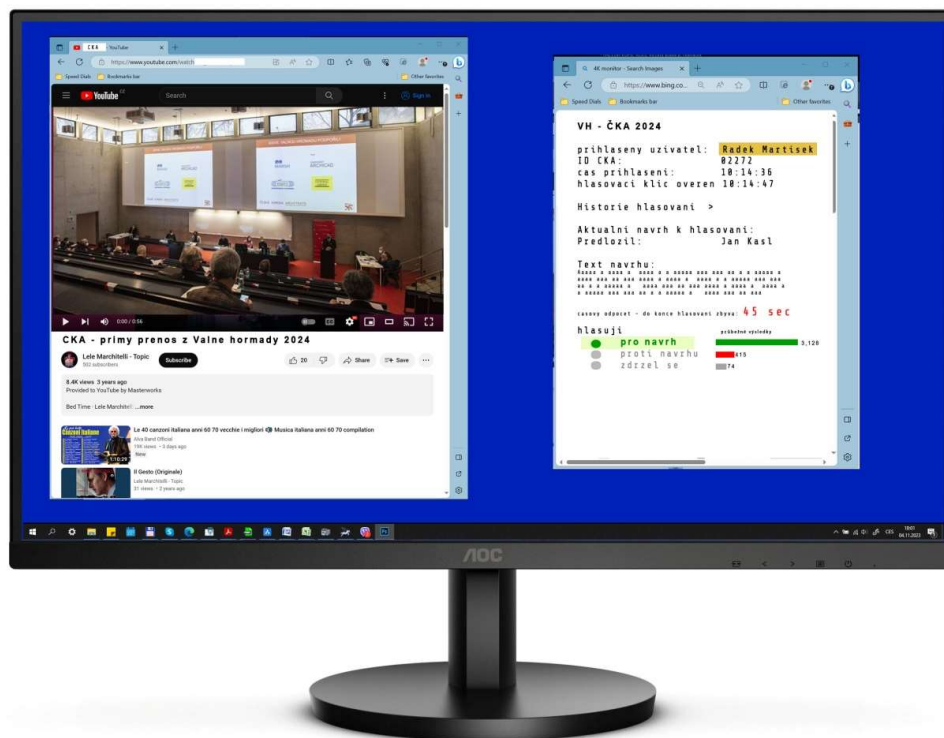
CKA YouTube
https://www.youtube.com/watch
Speed Dials Bookmarks bar Other favorites
YouTube Search Sign in
0:00 / 0:56
CKA - primy prenos z Valne hormady 2024
Lele Marchitelli - Topic
302 subscribers
Subscribe
20 Share Save
8.4K views 3 years ago
Provided to YouTube by Masterworks
Bed Time · Lele Marchitelli ...more
Le 40 canzoni italiana anni 60 70 vecchie i migliori Musica italiana anni 60 70 compilation
Alva Band Official
19K views · 3 days ago
New
1:10:29
Il Gesto (Originale)
Lele Marchitelli - Topic
31 views · 2 years ago

4K monitor - Search Images
https://www.bing.co...
Speed Dials Bookmarks bar Other favorites
VH - ČKA 2024

prihlaseny uzivatel: Radek Martisek
ID CKA: 02272
cas prihlaseni: 10:14:36
hlasovaci klic overen 10:14:47

Historie hlasovani >

Aktualni navrh k hlasovani:
Predlozil: Jan Kasl

Text navrhu:
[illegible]

casovy odpocet - do konce hlasovani zbyva: 45 sec

hlasuji
průběžné výsledky
pro navrh 3,120
proti navrhu 415
zdrzel se 74

AOC
10:01
04.11.2022
CES